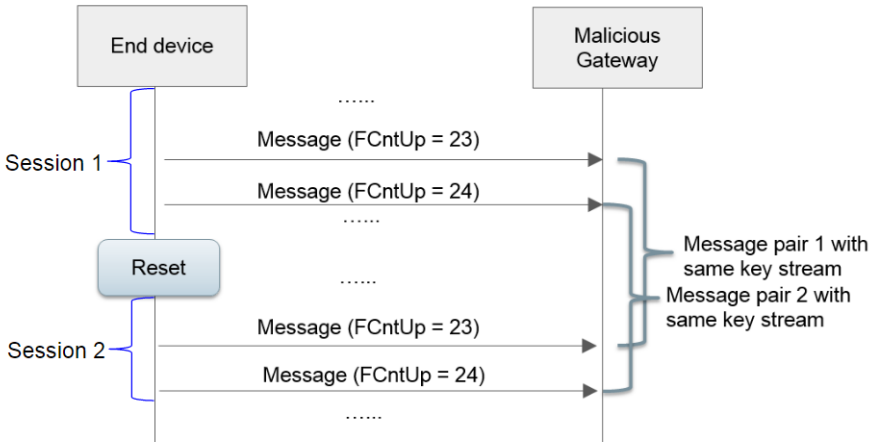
End device

Malicious Gateway

……

Session 1

Message (FCntUp = 23)

Message (FCntUp = 24)

……

Reset

……

Message pair 1 with same key stream

Message pair 2 with same key stream

Session 2

Message (FCntUp = 23)

Message (FCntUp = 24)

……